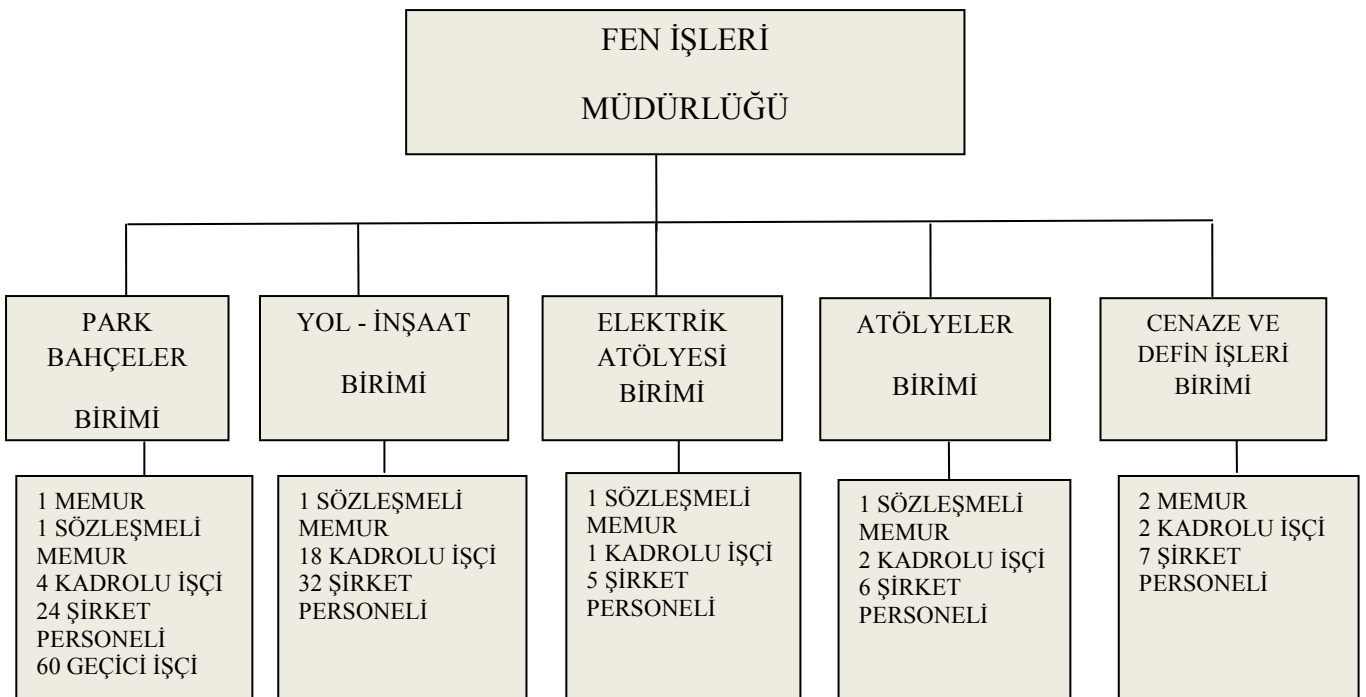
FEN İŞLERİ

MÜDÜRLÜĞÜ

PARK BAHÇELER

BİRİMİ

YOL - İNŞAAT

BİRİMİ

ELEKTRİK ATÖLYESİ BİRİMİ

ATÖLYELER

BİRİMİ

CENAZE VE DEFİN İŞLERİ BİRİMİ

1 MEMUR
1 SÖZLEŞMELİ MEMUR
4 KADROLU İŞÇİ
24 ŞİRKET PERSONELİ
60 GEÇİCİ İŞÇİ

1 SÖZLEŞMELİ MEMUR
18 KADROLU İŞÇİ
32 ŞİRKET PERSONELİ

1 SÖZLEŞMELİ MEMUR
1 KADROLU İŞÇİ
5 ŞİRKET PERSONELİ

1 SÖZLEŞMELİ MEMUR
2 KADROLU İŞÇİ
6 ŞİRKET PERSONELİ

2 MEMUR
2 KADROLU İŞÇİ
7 ŞİRKET PERSONELİ